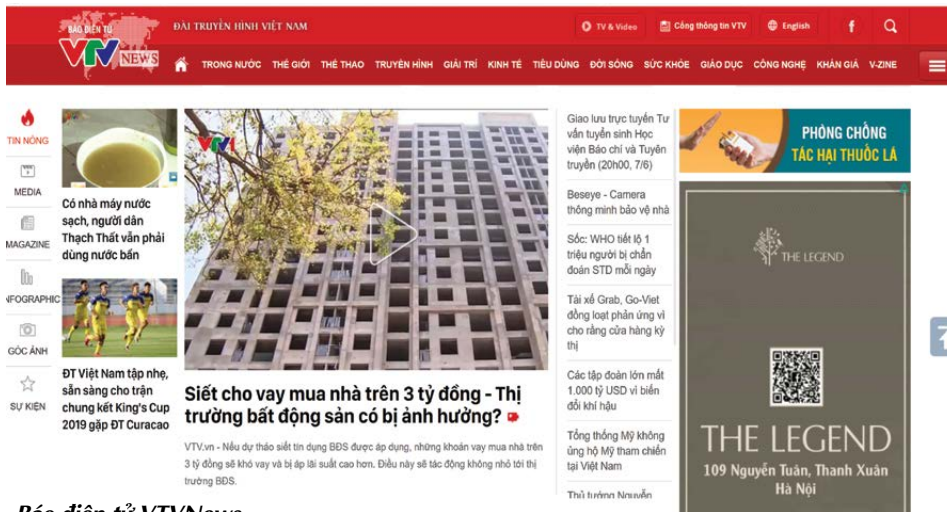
BÁO ĐIỆN TỬ VTV NEWS

ĐÀI TRUYỀN HÌNH VIỆT NAM

TV & Video

Cổng thông tin VTV

English

f

TRONG NƯỚC THẾ GIỚI THỂ THAO TRUYỀN HÌNH GIẢI TRÍ KINH TẾ TIÊU DÙNG ĐỜI SỐNG SỨC KHỎE GIÁO DỤC CÔNG NGHỆ KHÁN GIẢ V-ZINE

TIN NÓNG

MEDIA

MAGAZINE

NFOGRAPHIC

GÓC ẢNH

SỰ KIỆN

Có nhà máy nước sạch, người dân Thạch Thất vẫn phải dùng nước bẩn

ĐT Việt Nam tập nhẹ, sẵn sàng cho trận chung kết King's Cup 2019 gặp ĐT Curacao

VTV

Siết cho vay mua nhà trên 3 tỷ đồng - Thị trường bất động sản có bị ảnh hưởng?

VTV.vn - Nếu dự thảo siết tín dụng BĐS được áp dụng, những khoản vay mua nhà trên 3 tỷ đồng sẽ khó vay và bị áp lãi suất cao hơn. Điều này sẽ tác động không nhỏ tới thị trường BĐS.

Giao lưu trực tuyến Tư vấn tuyển sinh Học viện Báo chí và Tuyên truyền (20h00, 7/6)

Beseye - Camera thông minh bảo vệ nhà

Sốc: WHO tiết lộ 1 triệu người bị chẩn đoán STD mỗi ngày

Tài xế Grab, Go-Viet đồng loạt phản ứng vì cho rằng cửa hàng ký thị

Các tập đoàn lớn mất 1.000 tỷ USD vì biến đổi khí hậu

Tổng thống Mỹ không ủng hộ Mỹ tham chiến tại Việt Nam

Thủ tướng Nguyễn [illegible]

PHÒNG CHỐNG TÁC HẠI THUỐC LÁ

THE LEGEND

THE LEGEND

109 Nguyễn Tuân, Thanh Xuân Hà Nội

Báo điện tử VTVNews